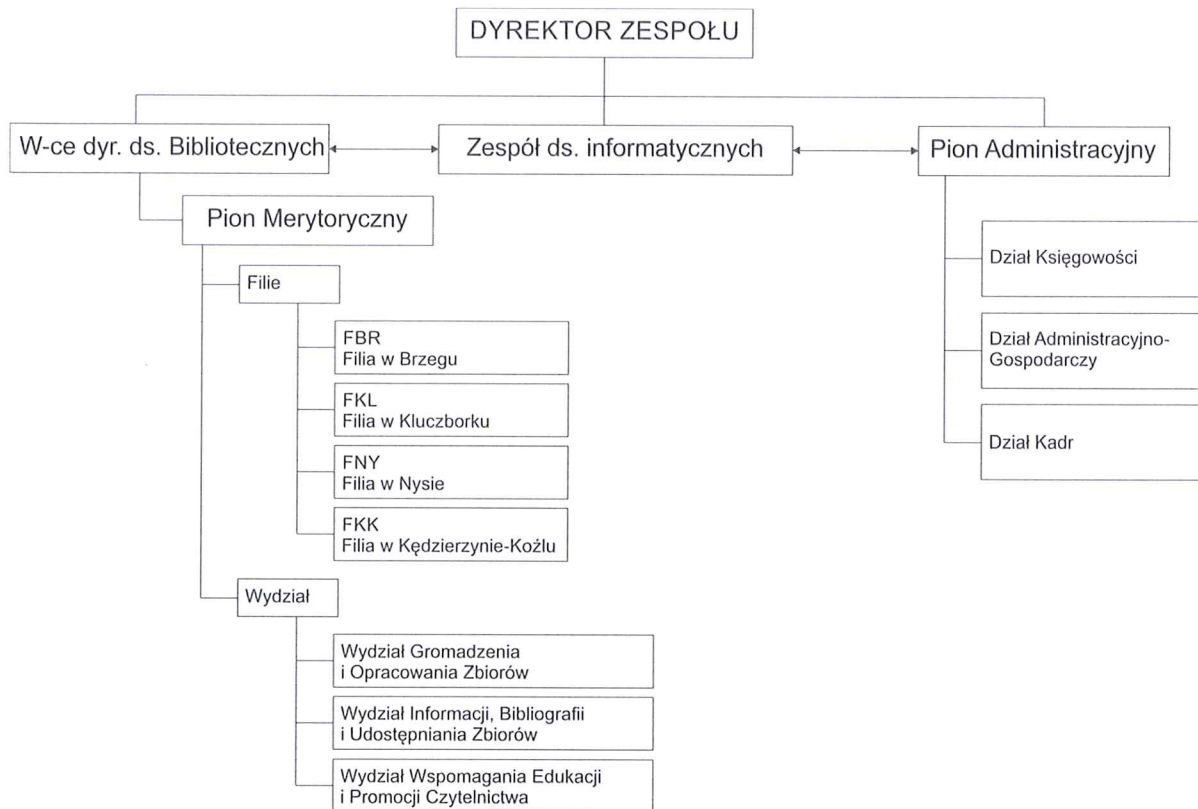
DYREKTOR ZESPOŁU

W-ce dyr. ds. Bibliotecznych

Zespół ds. informatycznych

Pion Administracyjny

Pion Merytoryczny

Filie

FBR
Filia w Brzegu

FKL
Filia w Kluczborku

FNY
Filia w Nysie

FKK
Filia w Kędzierzynie-Koźlu

Wydział

Wydział Gromadzenia i Opracowania Zbiorów

Wydział Informacji, Bibliografii i Udostępniania Zbiorów

Wydział Wspomagania Edukacji i Promocji Czytelnictwa

Dział Księgowości

Dział Administracyjno-Gospodarczy

Dział Kadr